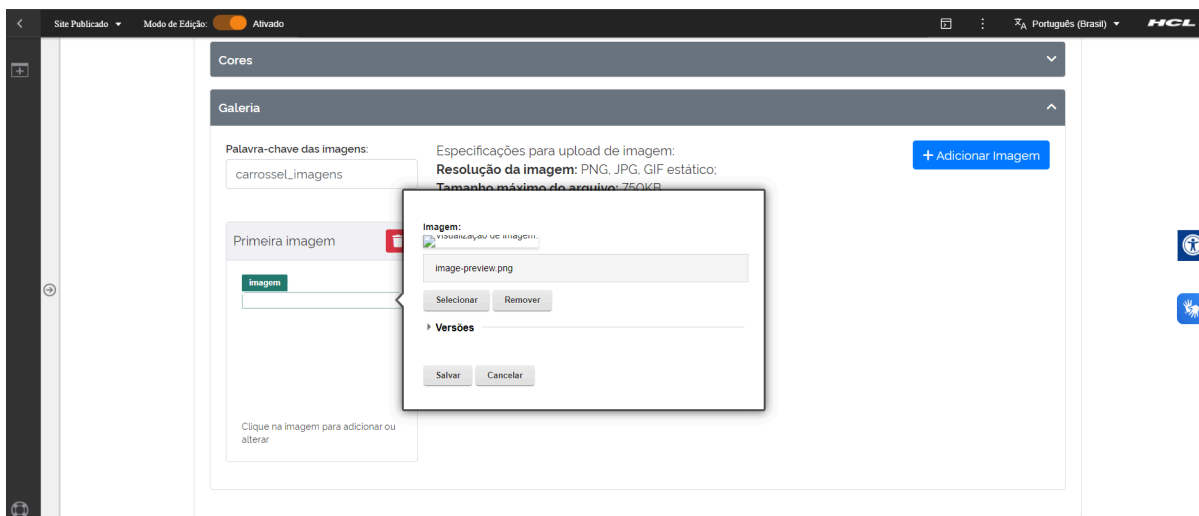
Site Publicado ▾ Modo de Edição: Ativado

Português (Brasil) ▾ HCL

Cores

Galeria

Palavra-chave das imagens:

carrossel_imagens

Especificações para upload de imagem:
**Resolução da imagem:** PNG, JPG, GIF estático;
**Tamanho máximo do arquivo:** 750KB

+ Adicionar Imagem

Primeira imagem

imagem

Clique na imagem para adicionar ou alterar

Imagem:
Visualização de imagem.

image-preview.png

Selecionar Remover

Versões

Salvar Cancelar